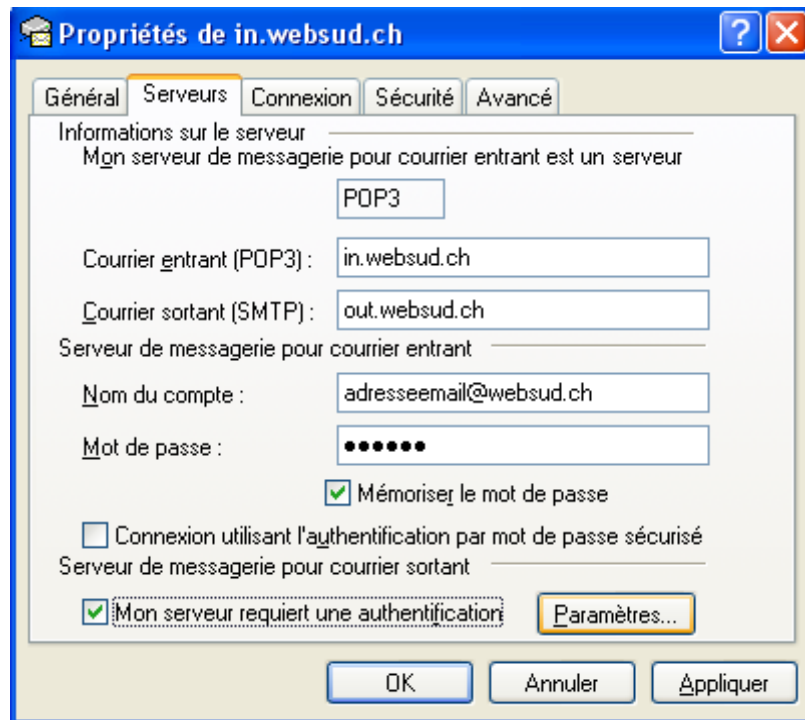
Propriétés de in.websud.ch

Général | Serveurs | Connexion | Sécurité | Avancé

Informations sur le serveur

Mon serveur de messagerie pour courrier entrant est un serveur

POP3

Courrier entrant (POP3) : in.websud.ch

Courrier sortant (SMTP) : out.websud.ch

Serveur de messagerie pour courrier entrant

Nom du compte : adresseemail@websud.ch

Mot de passe : ••••••

Mémoriser le mot de passe

Connexion utilisant l'authentification par mot de passe sécurisé

Serveur de messagerie pour courrier sortant

Mon serveur requiert une authentification

Paramètres...

OK | Annuler | Appliquer